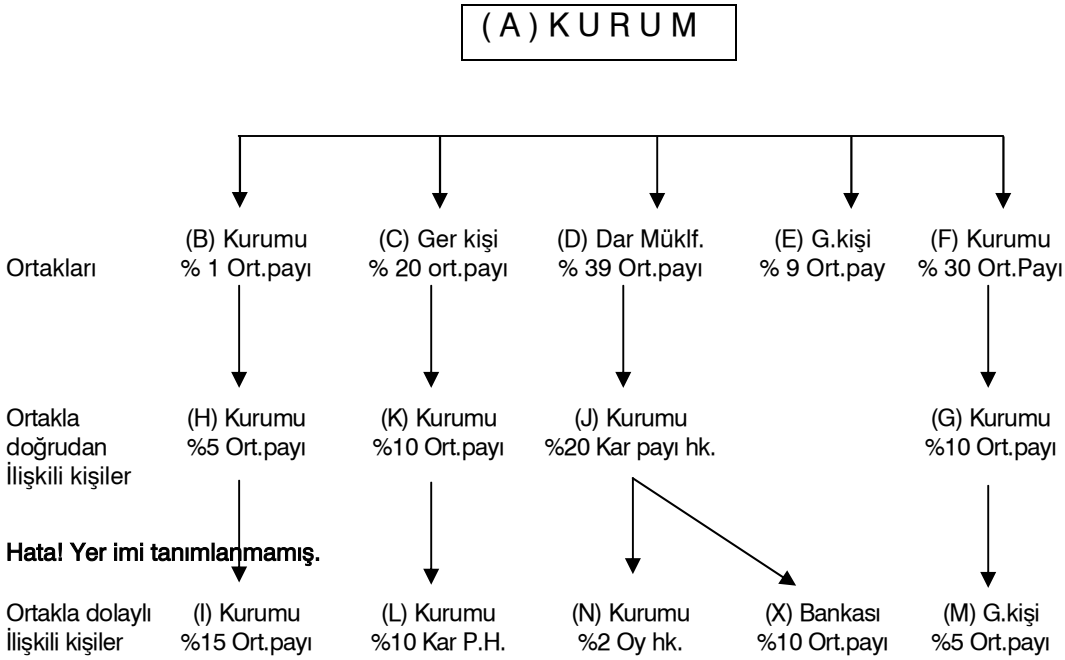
( A ) K U R U M

Ortakları
(B) Kurumu % 1 Ort.payı
(C) Ger kişi % 20 ort.payı
(D) Dar Müklf. % 39 Ort.payı
(E) G.kişi % 9 Ort.pay
(F) Kurumu % 30 Ort.Payı

Ortakla doğrudan İlişkili kişiler
(H) Kurumu %5 Ort.payı
(K) Kurumu %10 Ort.payı
(J) Kurumu %20 Kar payı hk.
(G) Kurumu %10 Ort.payı

Hata! Yer imi tanımlanmamış.

Ortakla dolaylı İlişkili kişiler
(I) Kurumu %15 Ort.payı
(L) Kurumu %10 Kar P.H.
(N) Kurumu %2 Oy hk.
(X) Bankası %10 Ort.payı
(M) G.kişi %5 Ort.payı